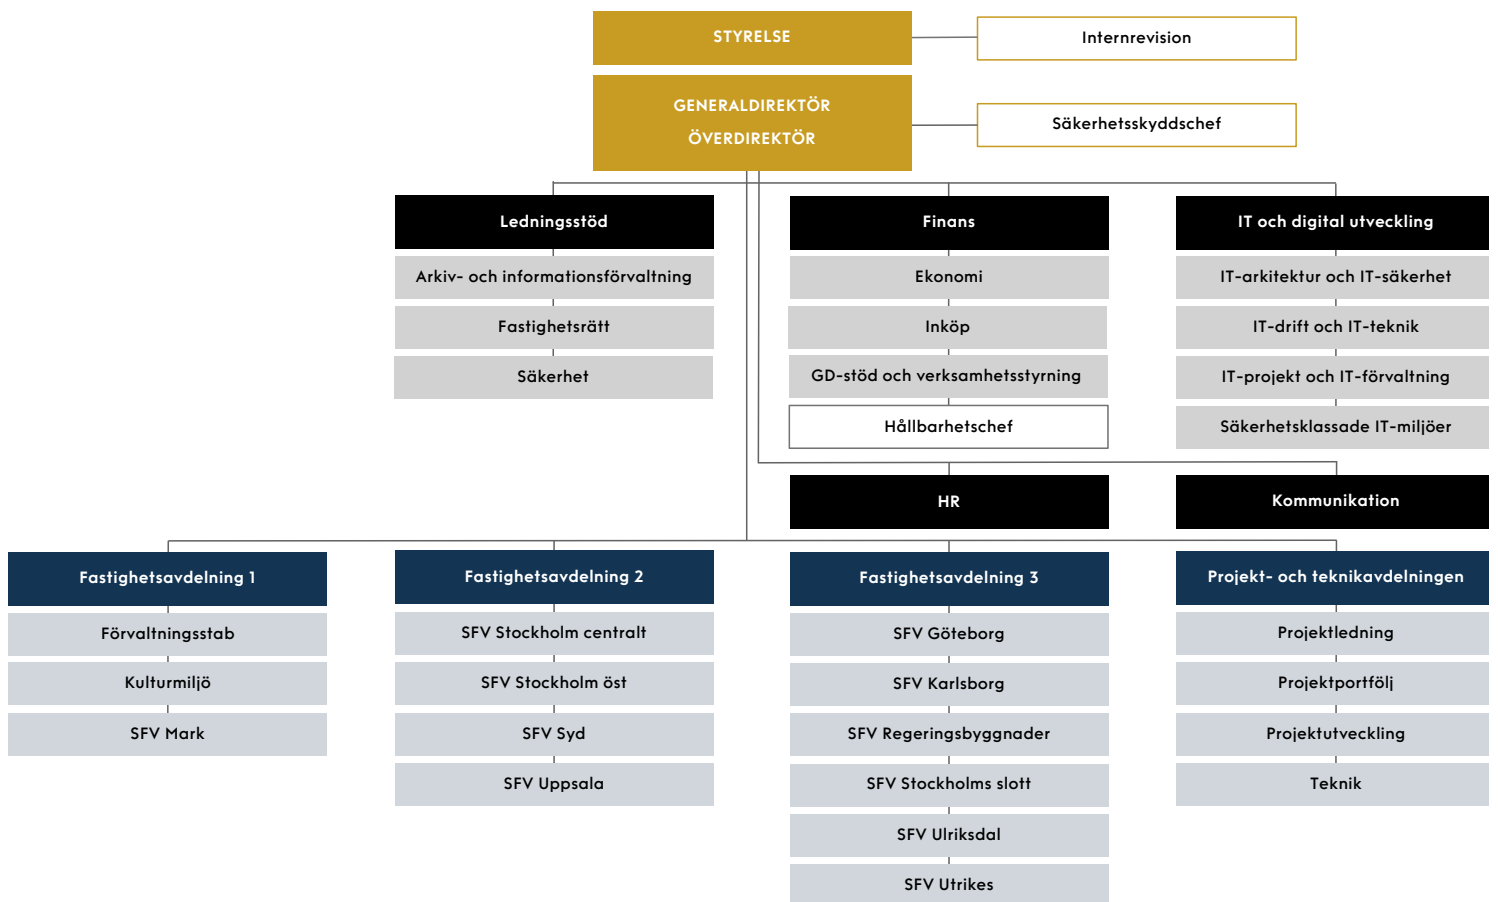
STYRELSE

Internrevision

GENERALDIREKTÖR
ÖVERDIREKTÖR

Säkerhetsskyddschef

Ledningsstöd
Arkiv- och informationsförvaltning
Fastighetsrätt
Säkerhet

Finans
Ekonomi
Inköp
GD-stöd och verksamhetsstyrning
Hållbarhetschef

IT och digital utveckling
IT-arkitektur och IT-säkerhet
IT-drift och IT-teknik
IT-projekt och IT-förvaltning
Säkerhetsklassade IT-miljöer

HR

Kommunikation

Fastighetsavdelning 1
Förvaltningsstab
Kulturmiljö
SFV Mark

Fastighetsavdelning 2
SFV Stockholm centralt
SFV Stockholm öst
SFV Syd
SFV Uppsala

Fastighetsavdelning 3
SFV Göteborg
SFV Karlsborg
SFV Regeringsbyggnader
SFV Stockholms slott
SFV Ulriksdal
SFV Utrikes

Projekt- och teknikavdelningen
Projektledning
Projektportfölj
Projektutveckling
Teknik